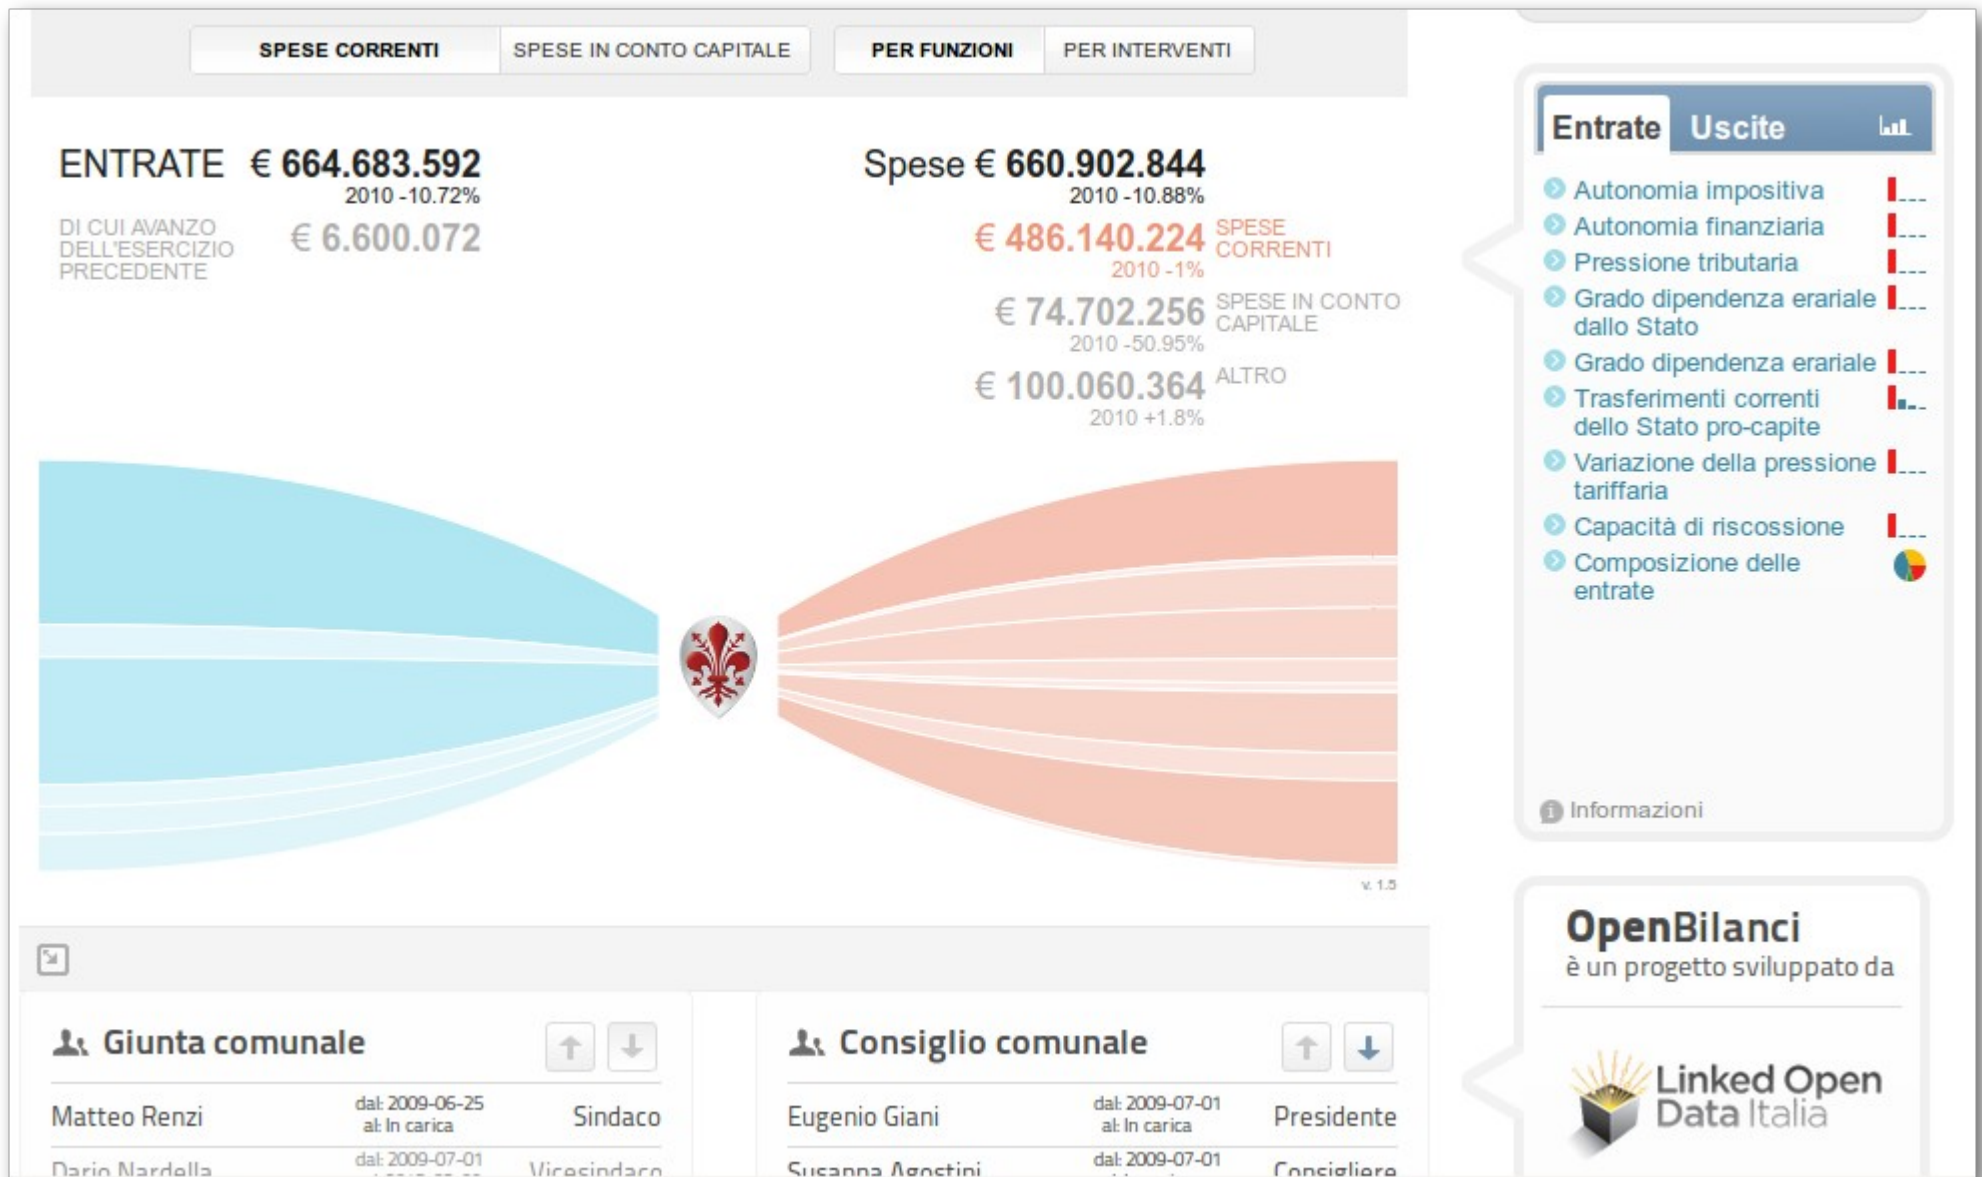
SPESE CORRENTI | SPESE IN CONTO CAPITALE | PER FUNZIONI | PER INTERVENTI

ENTRATE € 664.683.592
2010 -10.72%

DI CUI AVANZO DELL'ESERCIZIO PRECEDENTE € 6.600.072

Spese € 660.902.844
2010 -10.88%

€ 486.140.224 SPESE CORRENTI
2010 -1%

€ 74.702.256 SPESE IN CONTO CAPITALE
2010 -50.95%

€ 100.060.364 ALTRO
2010 +1.8%

v. 1.5

Entrate Uscite

Autonomia impositiva
Autonomia finanziaria
Pressione tributaria
Grado dipendenza erariale dallo Stato
Grado dipendenza erariale
Trasferimenti correnti dello Stato pro-capite
Variazione della pressione tariffaria
Capacità di riscossione
Composizione delle entrate

Informazioni

OpenBilanci
è un progetto sviluppato da

Linked Open Data Italia

Giunta comunale

Matteo Renzi dal: 2009-06-25 al: In carica Sindaco
Dario Nardella dal: 2009-07-01 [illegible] Vicesindaco

Consiglio comunale

Eugenio Giani dal: 2009-07-01 al: In carica Presidente
Susanna Agostini dal: 2009-07-01 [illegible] Consigliere